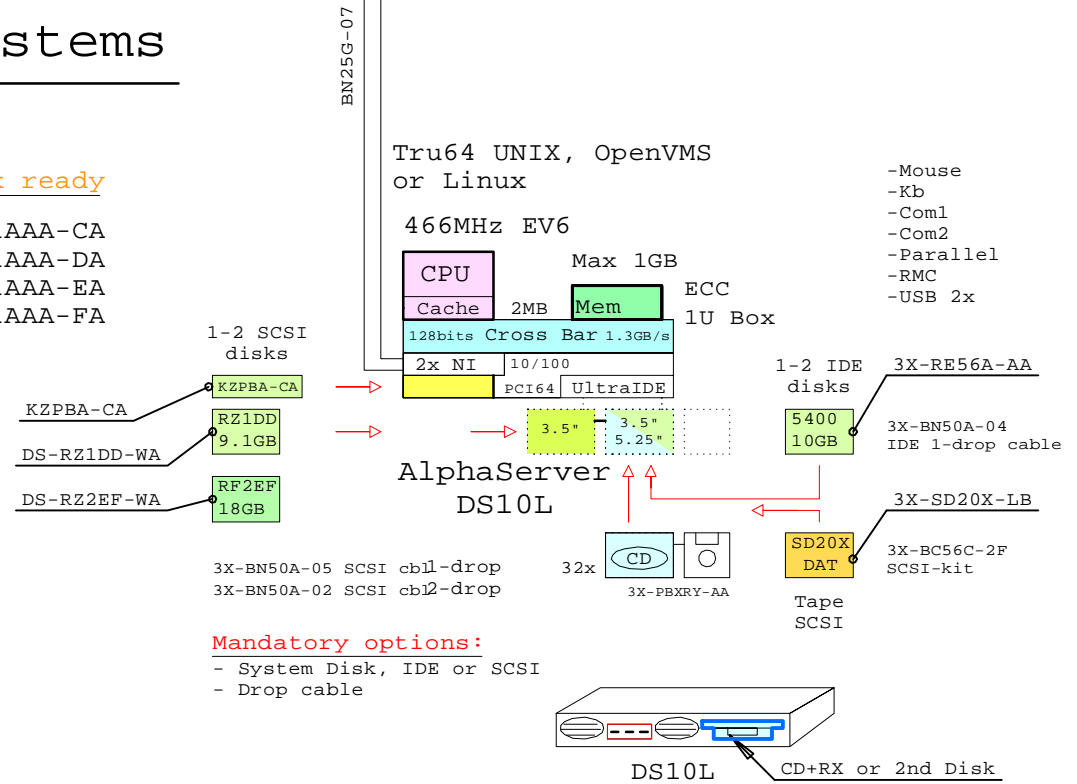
stems

BN25G-07

k ready

AAA-CA
AAA-DA
AAA-EA
AAA-FA

Tru64 UNIX, OpenVMS or Linux

466MHz EV6

-Mouse
-Kb
-Com1
-Com2
-Parallel
-RMC
-USB 2x

Max 1GB

CPU
Cache
2MB
Mem
ECC
1U Box

128bits Cross Bar 1.3GB/s

1-2 SCSI disks

2x NI
10/100
PCI64
UltraIDE

1-2 IDE disks

3X-RE56A-AA

KZPBA-CA
KZPBA-CA

RZ1DD 9.1GB
DS-RZ1DD-WA

3.5"
3.5" 5.25"

5400 10GB

3X-BN50A-04 IDE 1-drop cable

AlphaServer DS10L

DS-RZ2EF-WA
RF2EF 18GB

3X-SD20X-LB

3X-BN50A-05 SCSI cbl1-drop
3X-BN50A-02 SCSI cbl2-drop

32x
CD
3X-PBXRY-AA

SD20X DAT

3X-BC56C-2F SCSI-kit

Tape SCSI

Mandatory options:
- System Disk, IDE or SCSI
- Drop cable

DS10L

CD+RX or 2nd Disk